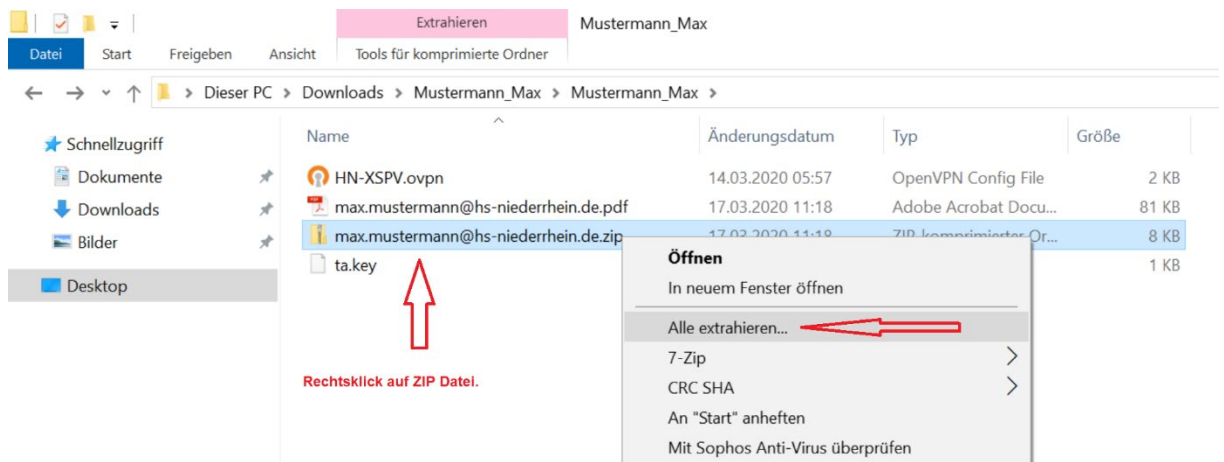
Extrahieren

Mustermann_Max

Datei | Start | Freigeben | Ansicht | Tools für komprimierte Ordner

> Dieser PC > Downloads > Mustermann_Max > Mustermann_Max >

Schnellzugriff
Dokumente
Downloads
Bilder
Desktop

| Name | Änderungsdatum | Typ | Größe |
|---|---|---|---|
| HN-XSPV.ovpn | 14.03.2020 05:57 | OpenVPN Config File | 2 KB |
| max.mustermann@hs-niederrhein.de.pdf | 17.03.2020 11:18 | Adobe Acrobat Docu... | 81 KB |
| max.mustermann@hs-niederrhein.de.zip | 17.03.2020 11:18 | ZIP-komprimierter Or... | 8 KB |
| ta.key | | | 1 KB |

Öffnen
In neuem Fenster öffnen
Alle extrahieren...
7-Zip
CRC SHA
An "Start" anheften
Mit Sophos Anti-Virus überprüfen

Rechtsklick auf ZIP Datei.